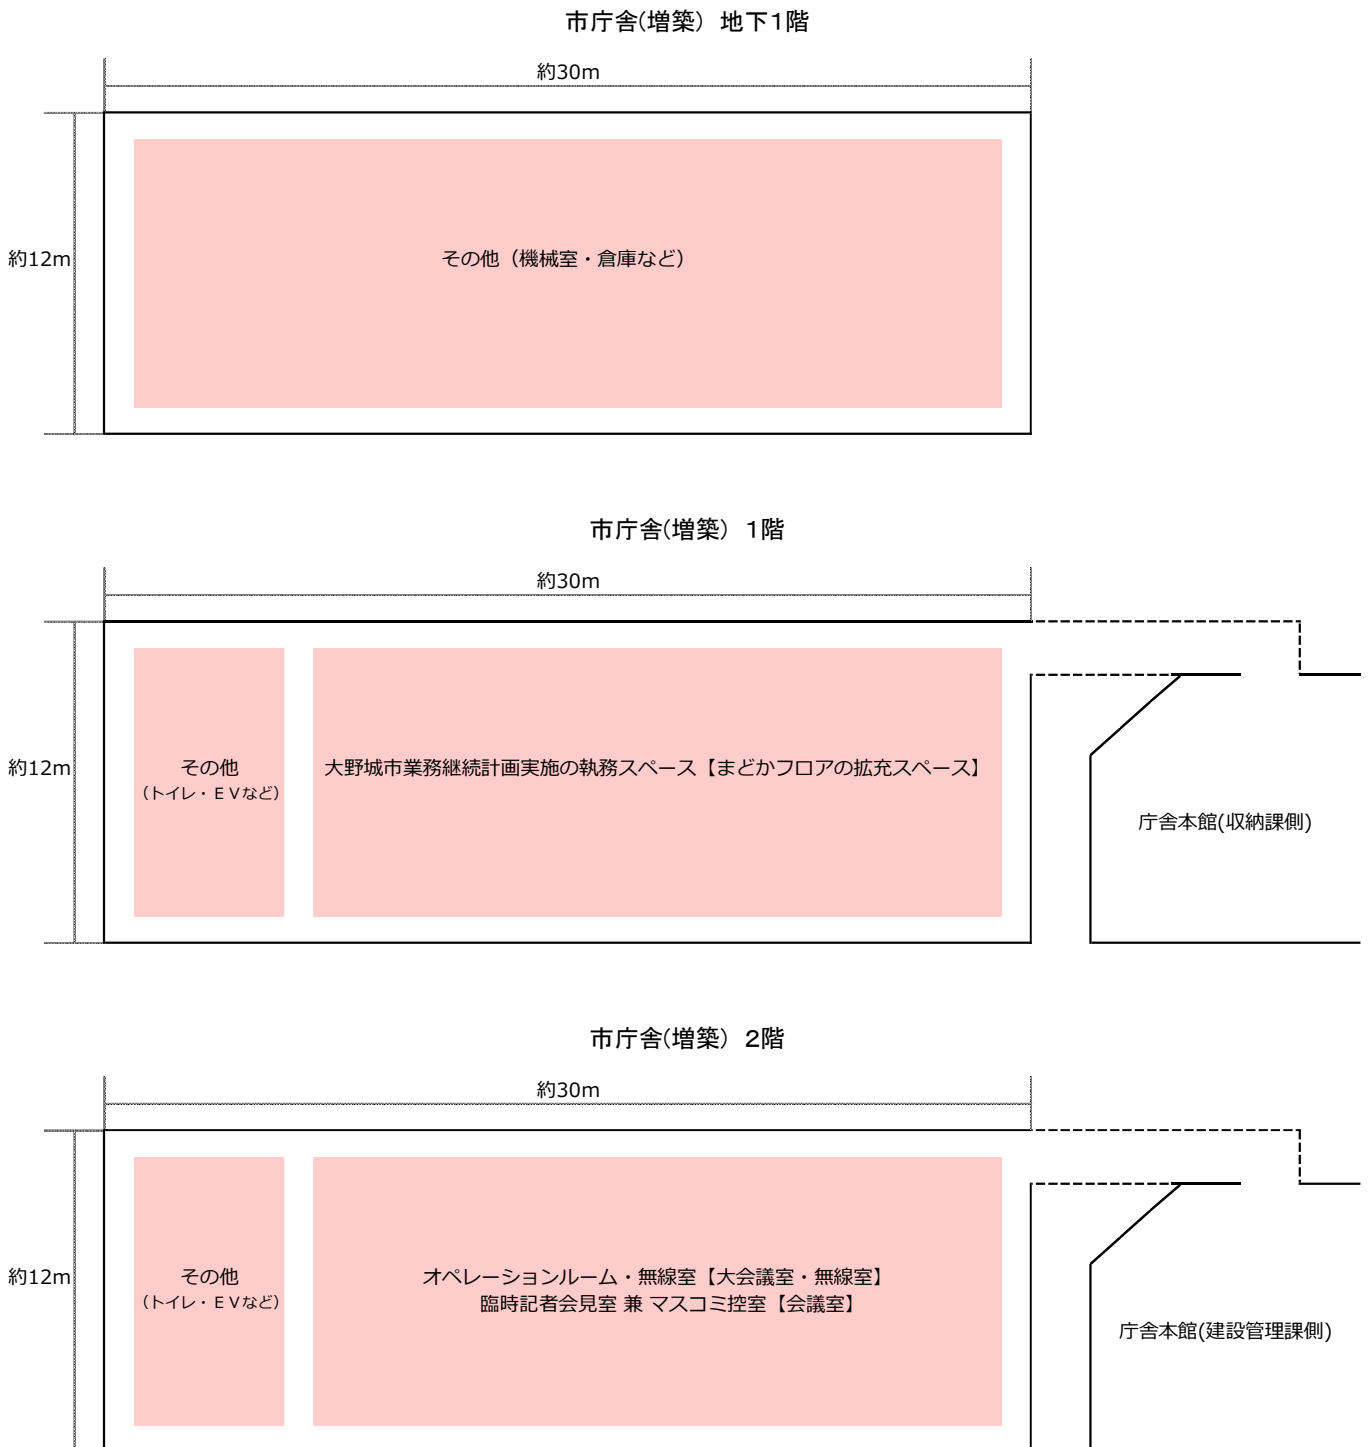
市庁舎(増築) 地下1階

約30m

約12m

その他（機械室・倉庫など）

市庁舎(増築) 1階

約30m

約12m

その他
（トイレ・ＥＶなど）

大野城市業務継続計画実施の執務スペース【まどかフロアの拡充スペース】

庁舎本館(収納課側)

市庁舎(増築) 2階

約30m

約12m

その他
（トイレ・ＥＶなど）

オペレーションルーム・無線室【大会議室・無線室】
臨時記者会見室 兼 マスコミ控室【会議室】

庁舎本館(建設管理課側)